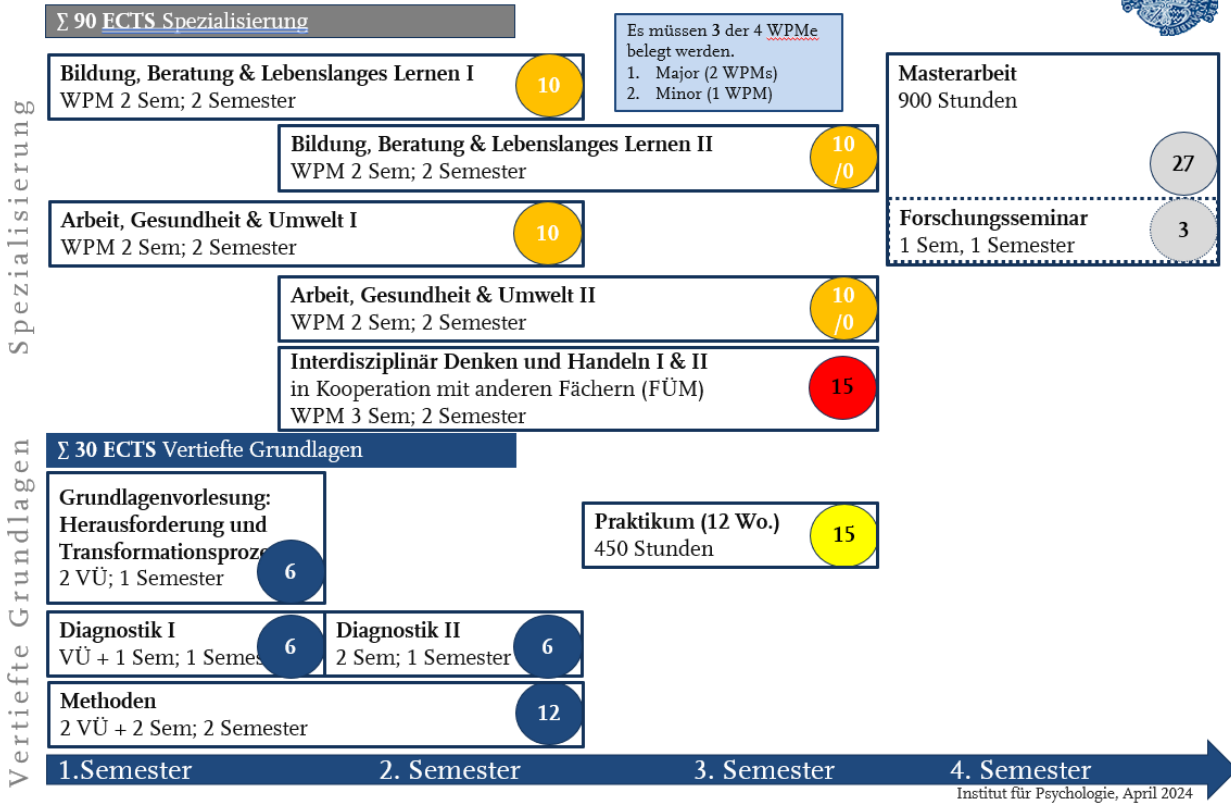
∑ 90 ECTS Spezialisierung

Es müssen 3 der 4 WPMe belegt werden.
1. Major (2 WPMs)
2. Minor (1 WPM)

Spezialisierung

Bildung, Beratung & Lebenslanges Lernen I
WPM 2 Sem; 2 Semester
10

Bildung, Beratung & Lebenslanges Lernen II
WPM 2 Sem; 2 Semester
10 /0

Arbeit, Gesundheit & Umwelt I
WPM 2 Sem; 2 Semester
10

Arbeit, Gesundheit & Umwelt II
WPM 2 Sem; 2 Semester
10 /0

Interdisziplinär Denken und Handeln I & II
in Kooperation mit anderen Fächern (FÜM)
WPM 3 Sem; 2 Semester
15

Masterarbeit
900 Stunden
27

Forschungsseminar
1 Sem, 1 Semester
3

∑ 30 ECTS Vertiefte Grundlagen

Vertiefte Grundlagen

Grundlagenvorlesung: Herausforderung und Transformationsproz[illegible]
2 VÜ; 1 Semester
6

Praktikum (12 Wo.)
450 Stunden
15

Diagnostik I
VÜ + 1 Sem; 1 Semes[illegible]
6

Diagnostik II
2 Sem; 1 Semester
6

Methoden
2 VÜ + 2 Sem; 2 Semester
12

1.Semester 2. Semester 3. Semester 4. Semester

Institut für Psychologie, April 2024